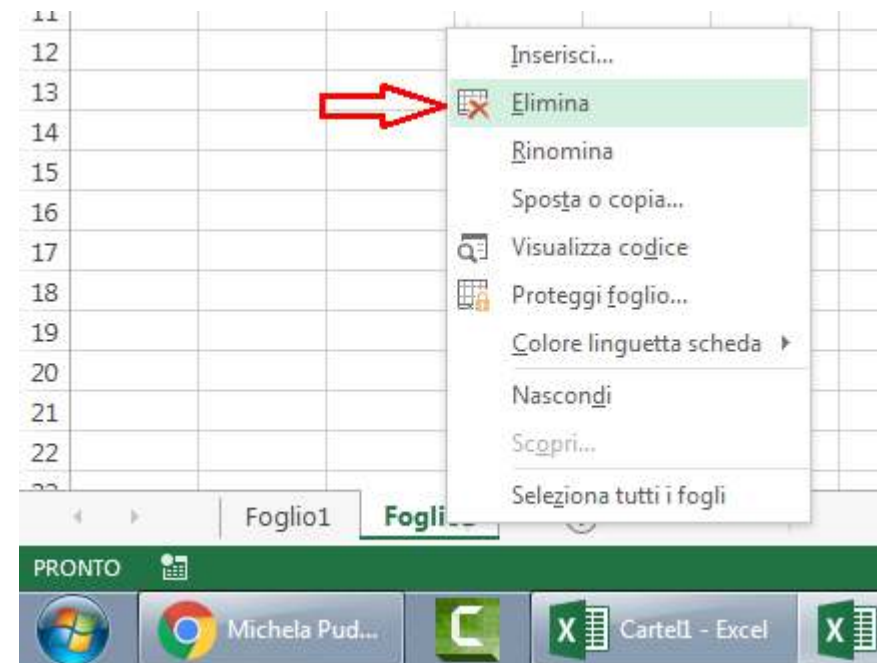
11
12
13
14
15
16
17
18
19
20
21
22

Inserisci...
Elimina
Rinomina
Sposta o copia...
Visualizza codice
Proteggi foglio...
Colore linguetta scheda
Nascondi
Scopri...
Seleziona tutti i fogli

Foglio1
Fogli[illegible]

PRONTO

Michela Pud...
Cartel1 - Excel